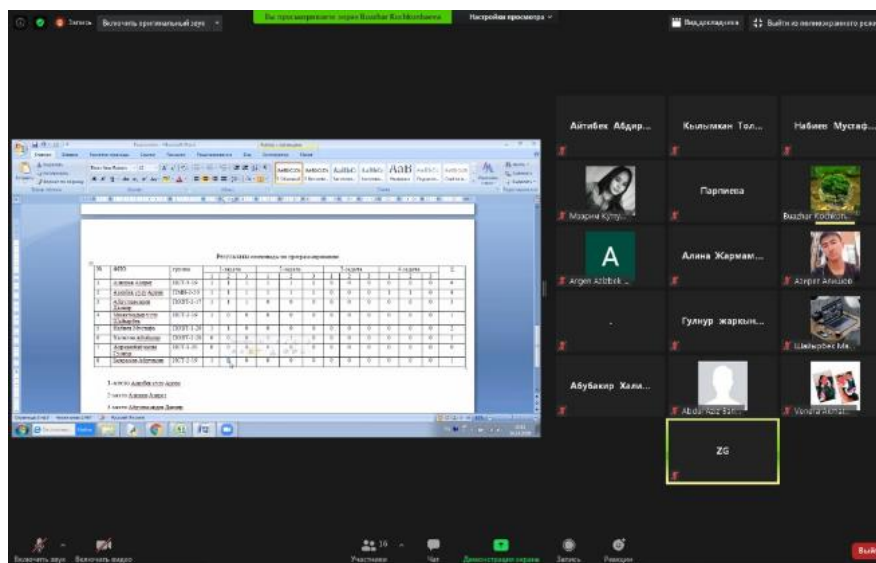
Запись Включить оригинальный звук

Вы просматриваете экран Buazhar Kochkorbaeva

Настройки просмотра

Вид докладчика

Выйти из полноэкранного режима

Результаты олимпиады по программированию

1-место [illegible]

2-место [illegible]

3-место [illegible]

Айтибек Абдир...

Кылычбек Тол...

Набиев Мустаф...

Мээрим Култу...

Парпиева

Buazhar Kochkor...

A

Argen Azibbek...

Алина Жармам...

Азирет Алишов

Гулнур жаркын...

Шайырбек Ма...

Абубакир Хали...

Abdul Aziz Bali...

Venera Akmat...

ZG

Включить звук

Включить видео

16

Участники

Чат

Демонстрация экрана

Запись

Реакции

Выйти